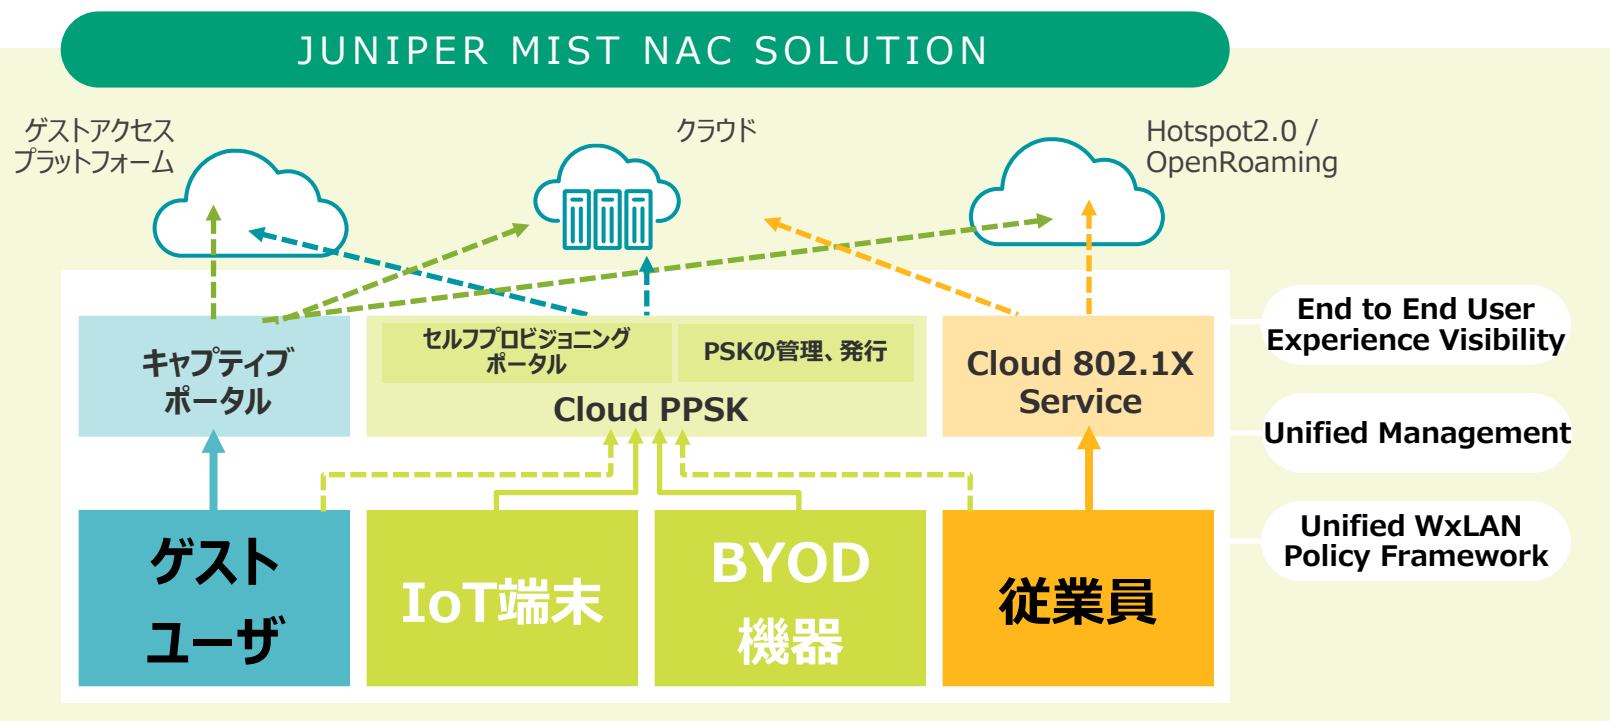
JUNIPER MIST NAC SOLUTION

ゲストアクセス
プラットフォーム

クラウド

Hotspot2.0 /
OpenRoaming

キャプティブ
ポータル

セルフプロビジョニング
ポータル

PSKの管理、発行

Cloud PPSK

Cloud 802.1X
Service

End to End User
Experience Visibility

Unified Management

Unified WxLAN
Policy Framework

ゲスト
ユーザ

IoT端末

BYOD
機器

従業員